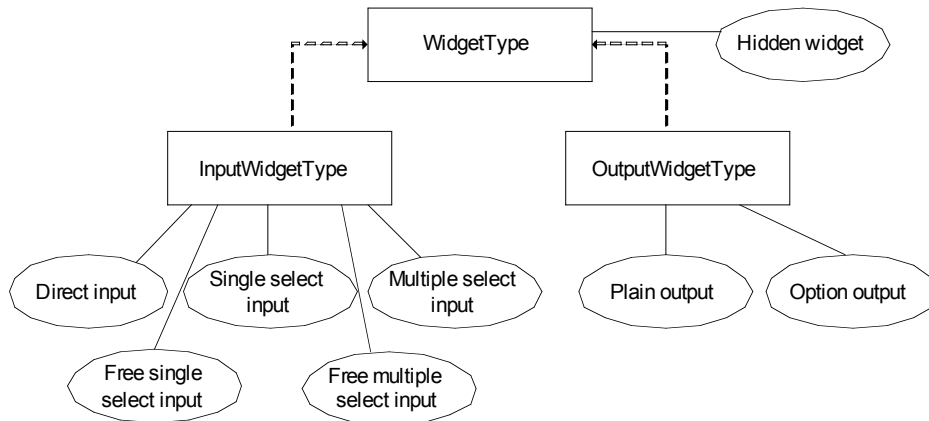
WidgetType

Hidden widget

InputWidgetType

OutputWidgetType

Direct input

Single select input

Multiple select input

Plain output

Option output

Free single select input

Free multiple select input